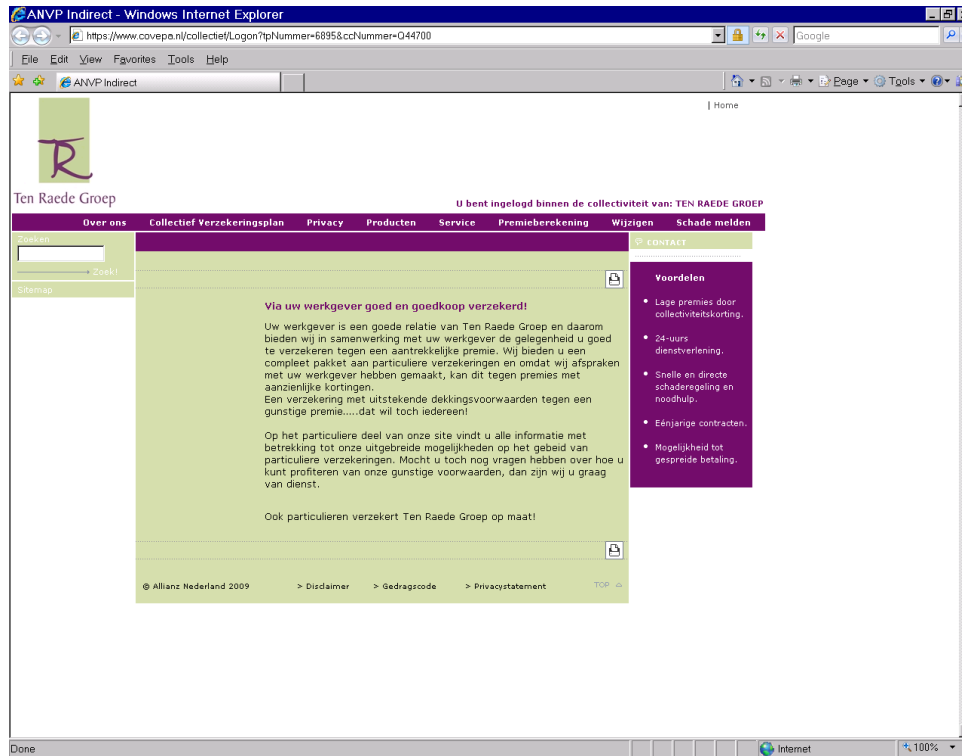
ANVP Indirect - Windows Internet Explorer

https://www.covepa.nl/collectief/Logon?tpNummer=6895&ccNummer=Q44700

Google

File Edit View Favorites Tools Help

ANVP Indirect

Page Tools

| Home

Ten Raede Groep

U bent ingelogd binnen de collectiviteit van: TEN RAEDE GROEP

Over ons | Collectief Verzekeringsplan | Privacy | Producten | Service | Premieberekening | Wijzigen | Schade melden

Zoeken

Zoek!

Sitemap

CONTACT

Via uw werkgever goed en goedkoop verzekerd!

Uw werkgever is een goede relatie van Ten Raede Groep en daarom bieden wij in samenwerking met uw werkgever de gelegenheid u goed te verzekeren tegen een aantrekkelijke premie. Wij bieden u een compleet pakket aan particuliere verzekeringen en omdat wij afspraken met uw werkgever hebben gemaakt, kan dit tegen premies met aanzienlijke kortingen.
Een verzekering met uitstekende dekkingsvoorwaarden tegen een gunstige premie.....dat wil toch iedereen!

Op het particuliere deel van onze site vindt u alle informatie met betrekking tot onze uitgebreide mogelijkheden op het gebeid van particuliere verzekeringen. Mocht u toch nog vragen hebben over hoe u kunt profiteren van onze gunstige voorwaarden, dan zijn wij u graag van dienst.

Ook particulieren verzekert Ten Raede Groep op maat!

Voordelen

Lage premies door collectiviteitskorting.

24-uurs dienstverlening.

Snelle en directe schaderegeling en noodhulp.

Eénjarige contracten.

Mogelijkheid tot gespreide betaling.

© Allianz Nederland 2009 > Disclaimer > Gedragscode > Privacystatement TOP

Done

Internet

100%